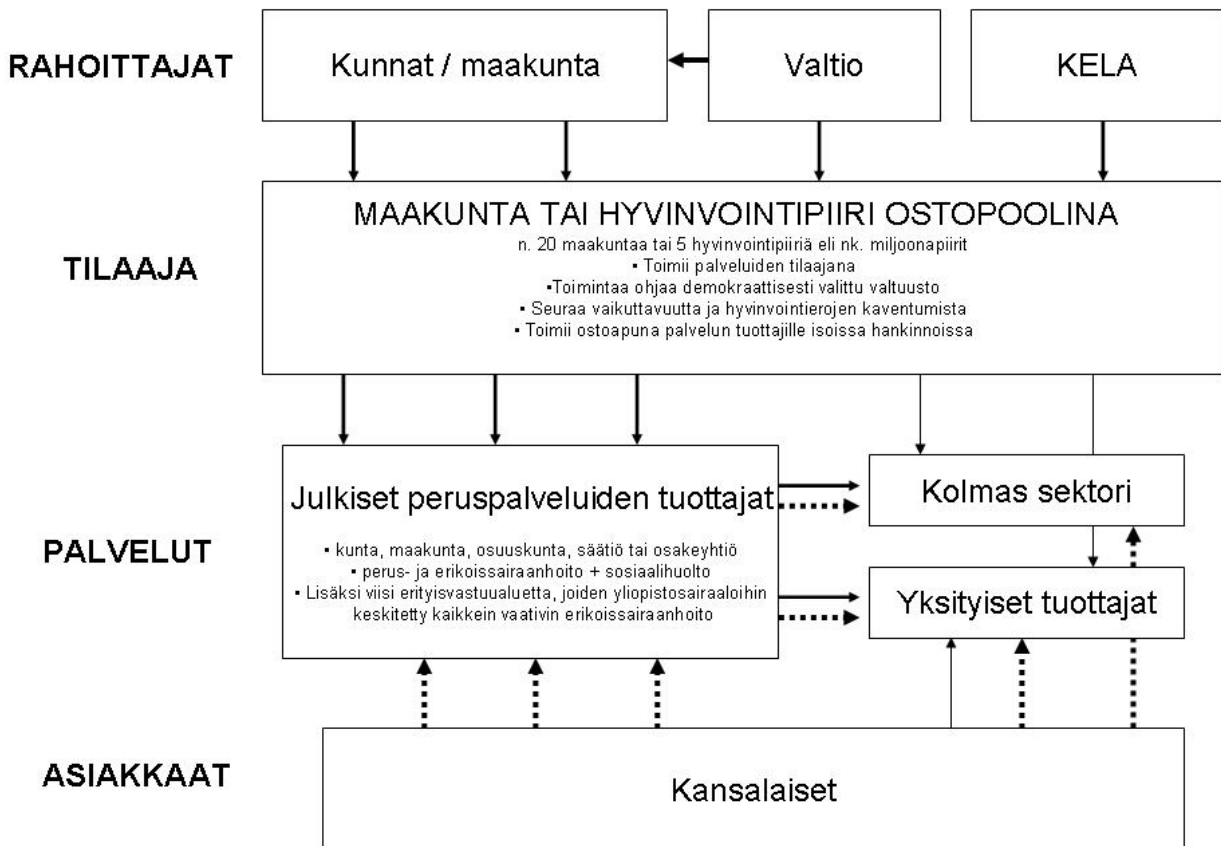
RAHOITTAJAT

Kunnat / maakunta

Valtio

KELA

TILAAJA

MAAKUNTA TAI HYVINVOINTIPIIRI OSTOPOOLINA

n. 20 maakuntaa tai 5 hyvinvointipiiriä eli nk. miljoonapiirit
• Toimii palveluiden tilaajana
•Toimintaa ohjaa demokraattisesti valittu valtuusto
• Seuraa vaikuttavuutta ja hyvinvointierojen kaventumista
• Toimii ostoapuna palvelun tuottajille isoissa hankinnoissa

PALVELUT

Julkiset peruspalveluiden tuottajat

• kunta, maakunta, osuuskunta, säätiö tai osakeyhtiö
• perus- ja erikoissairaanhoito + sosiaalihuolto
• Lisäksi viisi erityisvastuualuetta, joiden yliopistosairaaloihin keskitetty kaikkein vaativin erikoissairaanhoito

Kolmas sektori

Yksityiset tuottajat

ASIAKKAAT

Kansalaiset